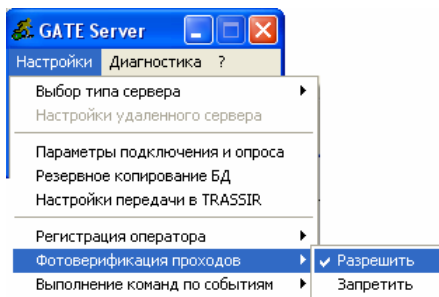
GATE Server

Настройки Диагностика ?

Выбор типа сервера
Настройки удаленного сервера

Параметры подключения и опроса
Резервное копирование БД
Настройки передачи в TRASSIR

Регистрация оператора
Фотоверификация проходов
Выполнение команд по событиям

✓ Разрешить
Запретить